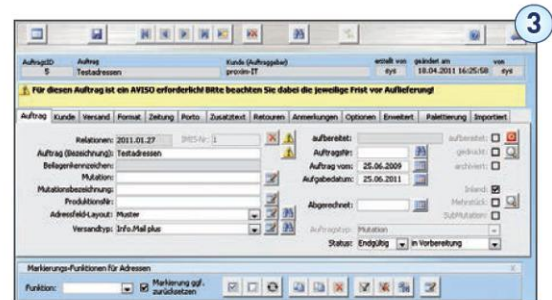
3

AuftragsID 5 | Auftrag Testadressen | Kunde (Auftraggeber) proxim-IT | erstellt von dys | geändert am 18.04.2011 16:25:58 | von dys

Für diesen Auftrag ist ein AVISO erforderlich! Bitte beachten Sie dabei die jeweilige Frist vor Auflieferung!

Auftrag | Kunde | Versand | Format | Zeitung | Porto | Zusatztext | Retouren | Anmerkungen | Optionen | Erweitert | Palettierung | Importiert

Relationen: 2011.01.27
IMES-Nr: 1
Auftrag (Bezeichnung): Testadressen
Beilagenkennzeichen:
Mutation:
Mutationsbezeichnung:
Produktionsnr:
Adressfeld-Layout: Muster
Versandtyp: Info.Mail plus

aufbereitet:
Auftragsnr:
Auftrag vom: 25.06.2009
Aufgabedatum: 25.06.2011
Abgerechnet:
Auftragstyp: Mutation
Status: Endgültig | in Vorbereitung

aufbereitet:
gedruckt:
archiviert:
Inland:
Mehrstück:
SubMutation:

Markierungs-Funktionen für Adressen
Funktion:
Markierung ggf. zurücksetzen